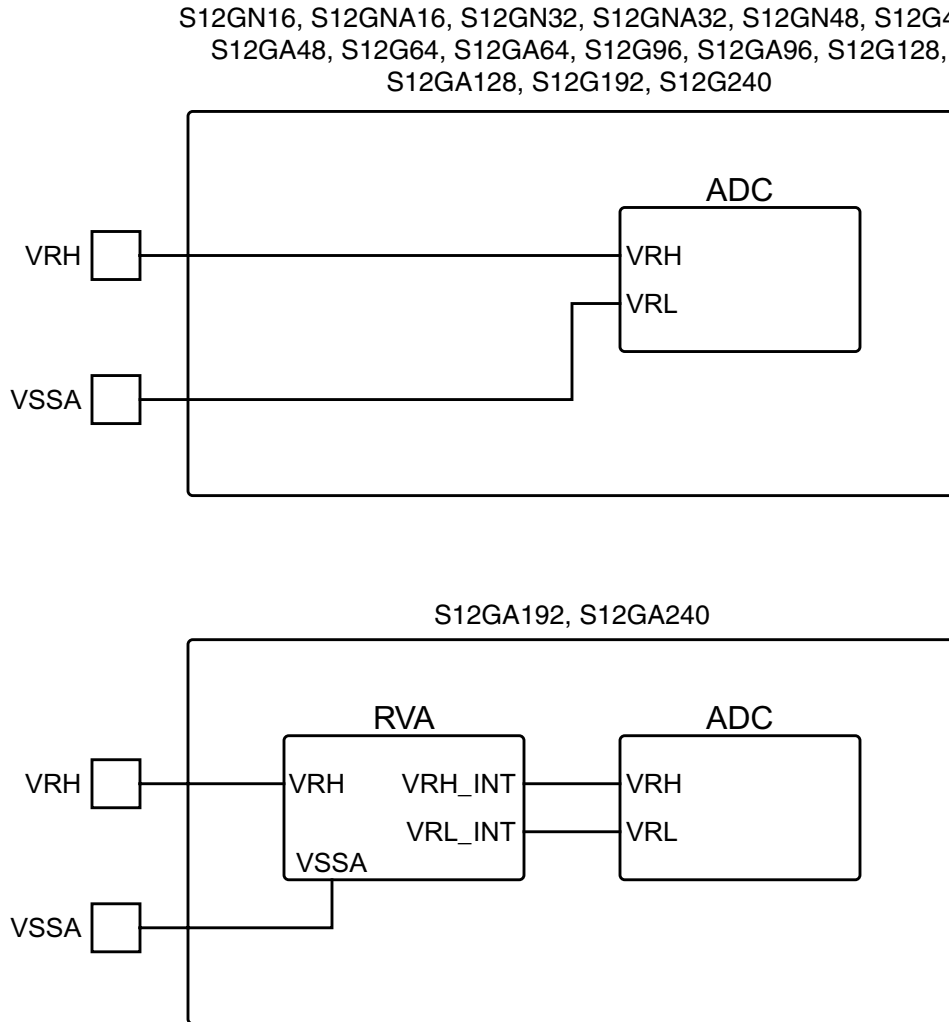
S12GN16, S12GNA16, S12GN32, S12GNA32, S12GN48, S12G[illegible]
S12GA48, S12G64, S12GA64, S12G96, S12GA96, S12G128,
S12GA128, S12G192, S12G240

ADC
VRH
VRL
VRH
VSSA

S12GA192, S12GA240

RVA
VRH
VRH_INT
VRL_INT
VSSA
ADC
VRH
VRL
VRH
VSSA